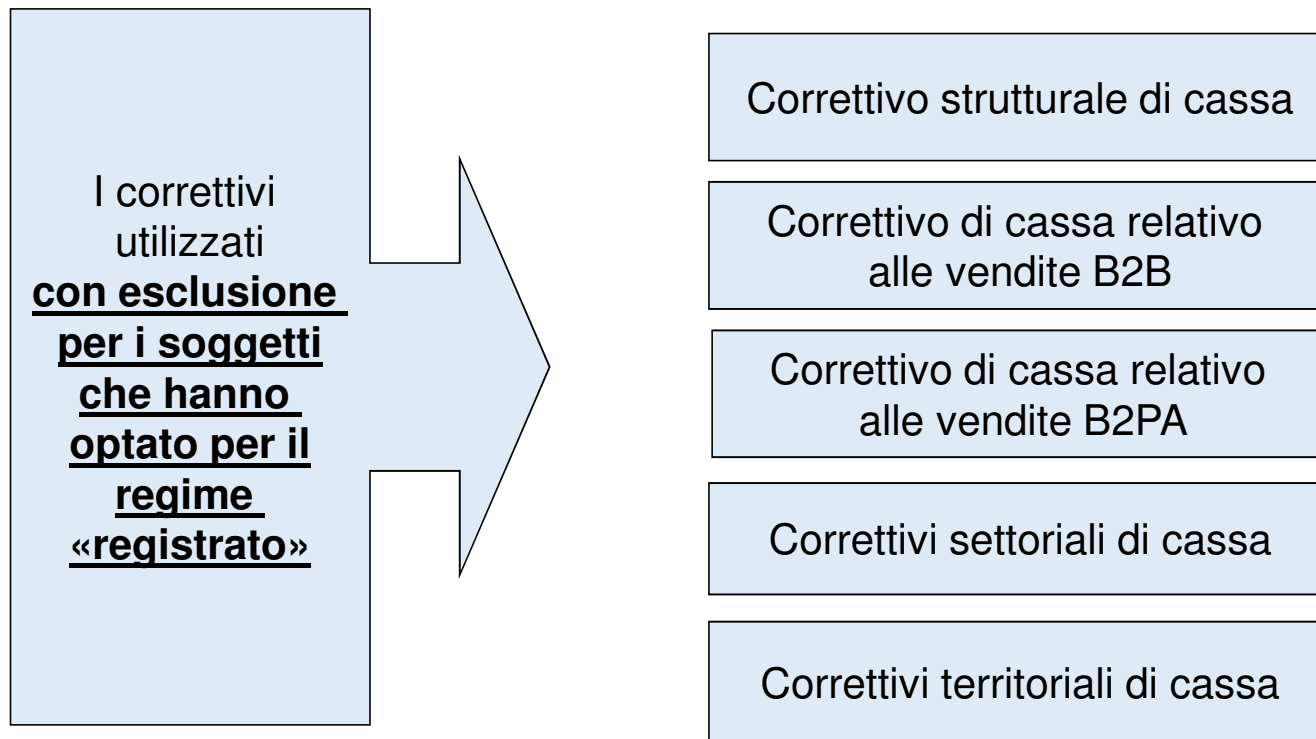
I correttivi utilizzati **con esclusione per i soggetti che hanno optato per il regime «registrato»**

Correttivo strutturale di cassa

Correttivo di cassa relativo alle vendite B2B

Correttivo di cassa relativo alle vendite B2PA

Correttivi settoriali di cassa

Correttivi territoriali di cassa